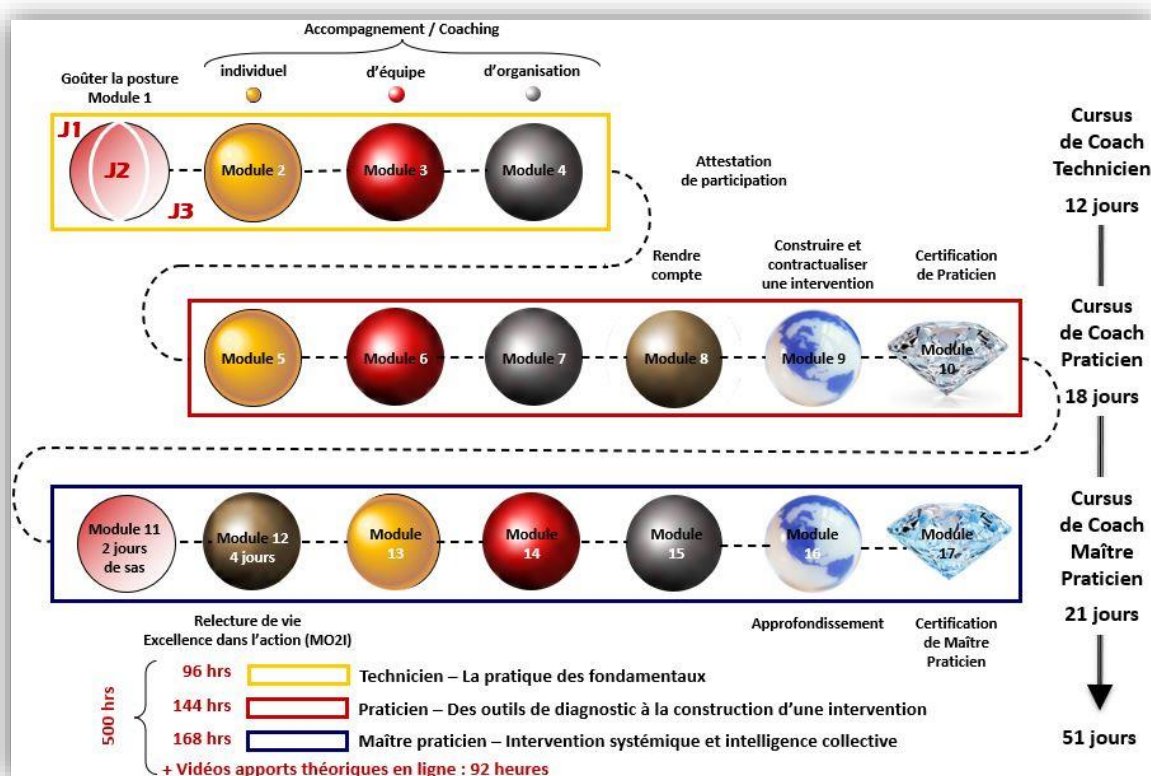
Accompagnement / Coaching

Goûter la posture
Module 1

individuel

d'équipe

d'organisation

J1
J2
J3

Module 2

Module 3

Module 4

Attestation
de participation

Cursus
de Coach
Technicien

12 jours

Rendre
compte

Construire et
contractualiser
une intervention

Certification
de Praticien

Module 5

Module 6

Module 7

Module 8

Module 9

Module
10

Cursus
de Coach
Praticien

18 jours

Module 11
2 jours
de sas

Module 12
4 jours

Module
13

Module
14

Module
15

Module
16

Module
17

Cursus
de Coach
Maître
Praticien

21 jours

Relecture de vie
Excellence dans l'action (MO2I)

Approfondissement

Certification
de Maître
Praticien

500 hrs

96 hrs Technicien – La pratique des fondamentaux

144 hrs Praticien – Des outils de diagnostic à la construction d'une intervention

168 hrs Maître praticien – Intervention systémique et intelligence collective

51 jours

+ Vidéos apports théoriques en ligne : 92 heures